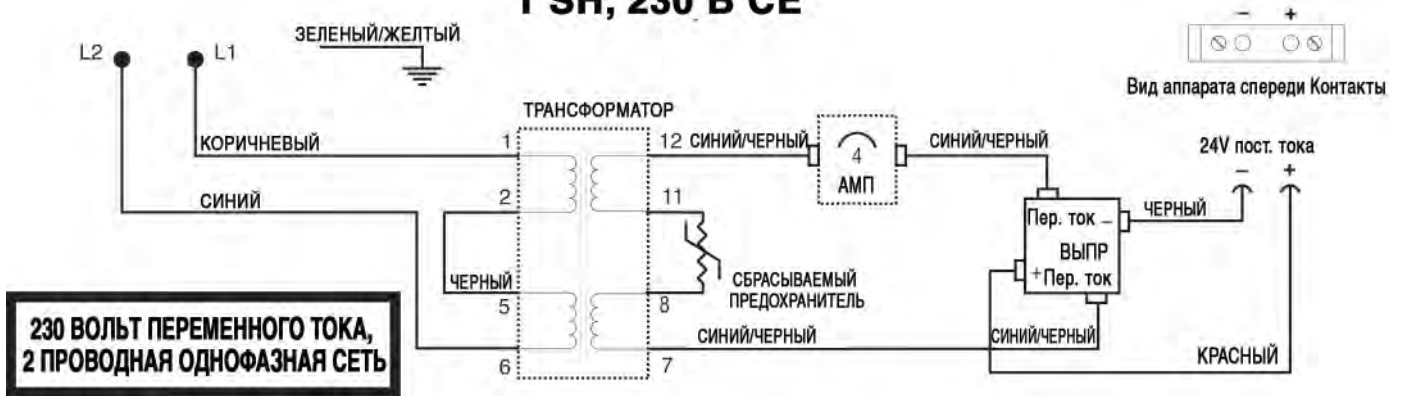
PSH, 230 В CE

L2 L1

ЗЕЛЕНЫЙ/ЖЕЛТЫЙ

– +

Вид аппарата спереди Контакты

ТРАНСФОРМАТОР

КОРИЧНЕВЫЙ

1

12 СИНИЙ/ЧЕРНЫЙ

4

АМП

СИНИЙ/ЧЕРНЫЙ

24V пост. тока

– +

СИНИЙ

2

11

Пер. ток –

ЧЕРНЫЙ

ВЫПР

+Пер. ток

ЧЕРНЫЙ

5

8

СБРАСЫВАЕМЫЙ ПРЕДОХРАНИТЕЛЬ

230 ВОЛЬТ ПЕРЕМЕННОГО ТОКА, 2 ПРОВОДНАЯ ОДНОФАЗНАЯ СЕТЬ

СИНИЙ/ЧЕРНЫЙ

СИНИЙ/ЧЕРНЫЙ

6

7

КРАСНЫЙ